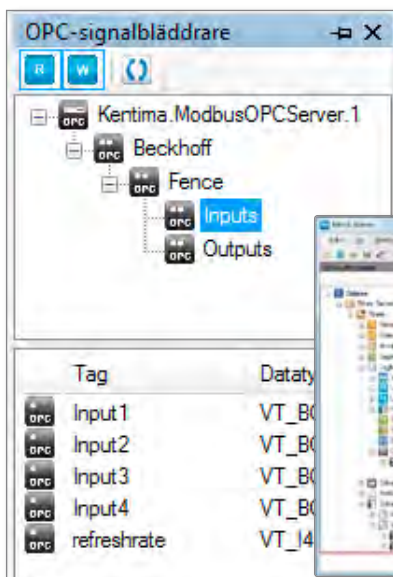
OPC-signalbläddrare

R W

Kentima.ModbusOPCServer.1
Beckhoff
Fence
Inputs
Outputs

| Tag | Dataty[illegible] |
|---|---|
| Input1 | VT_B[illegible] |
| Input2 | VT_B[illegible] |
| Input3 | VT_B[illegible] |
| Input4 | VT_B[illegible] |
| refreshrate | VT_I4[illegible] |